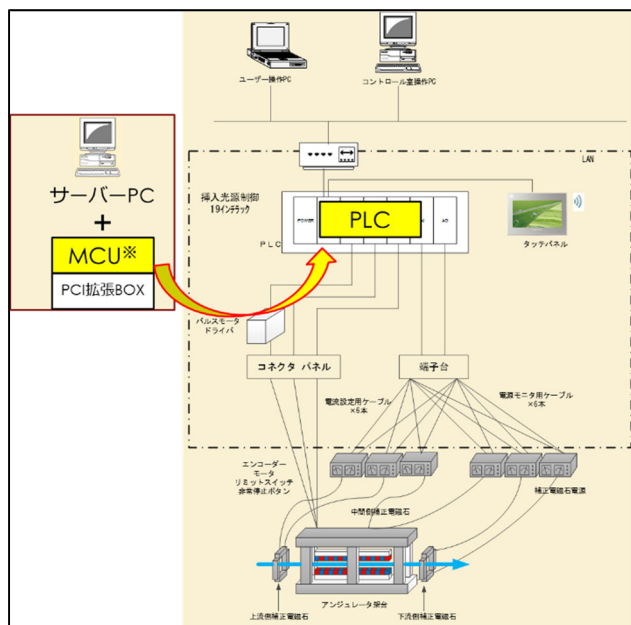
ユーザー操作PC

コントロール室操作PC

LAN

サーバーPC
+
MCU※
PCI拡張BOX

挿入光源制御
19インチラック

PLC

POWER

AD

タッチパネル

パルスモータ
ドライバ

コネクタ パネル

端子台

電流設定用ケーブル
×6本

電源モニタ用ケーブル
×6本

エンコーダー
モータ
リミットスイッチ
非常停止ボタン

中間側補正電磁石

補正電磁石電源

アンジュレータ架台

上流側補正電磁石

下流側補正電磁石